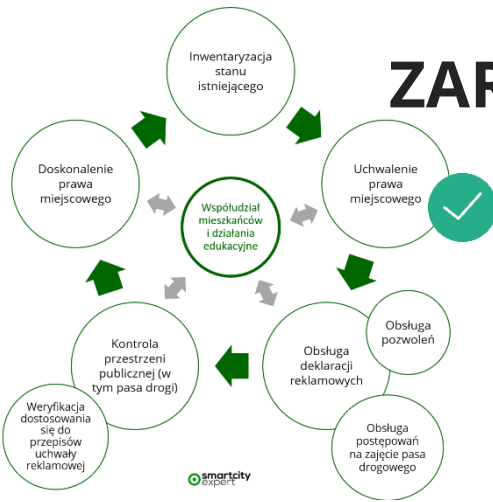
Inwentaryzacja stanu istniejącego

ZAR

Doskonalenie prawa miejscowego

Współudział mieszkańców i działania edukacyjne

Uchwalenie prawa miejscowego

Obsługa pozwoleń

Kontrola przestrzeni publicznej (w tym pasa drogi)

Obsługa deklaracji reklamowych

Weryfikacja dostosowania się do przepisów uchwały reklamowej

Obsługa postępowań na zajęcie pasa drogowego

smartcity expert